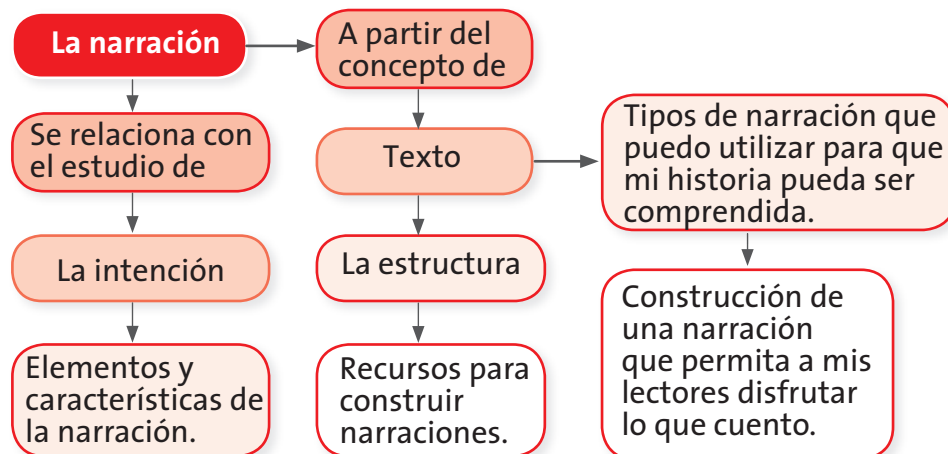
La narración

Se relaciona con el estudio de

La intención

Elementos y características de la narración.

A partir del concepto de

Texto

La estructura

Recursos para construir narraciones.

Tipos de narración que puedo utilizar para que mi historia pueda ser comprendida.

Construcción de una narración que permita a mis lectores disfrutar lo que cuento.